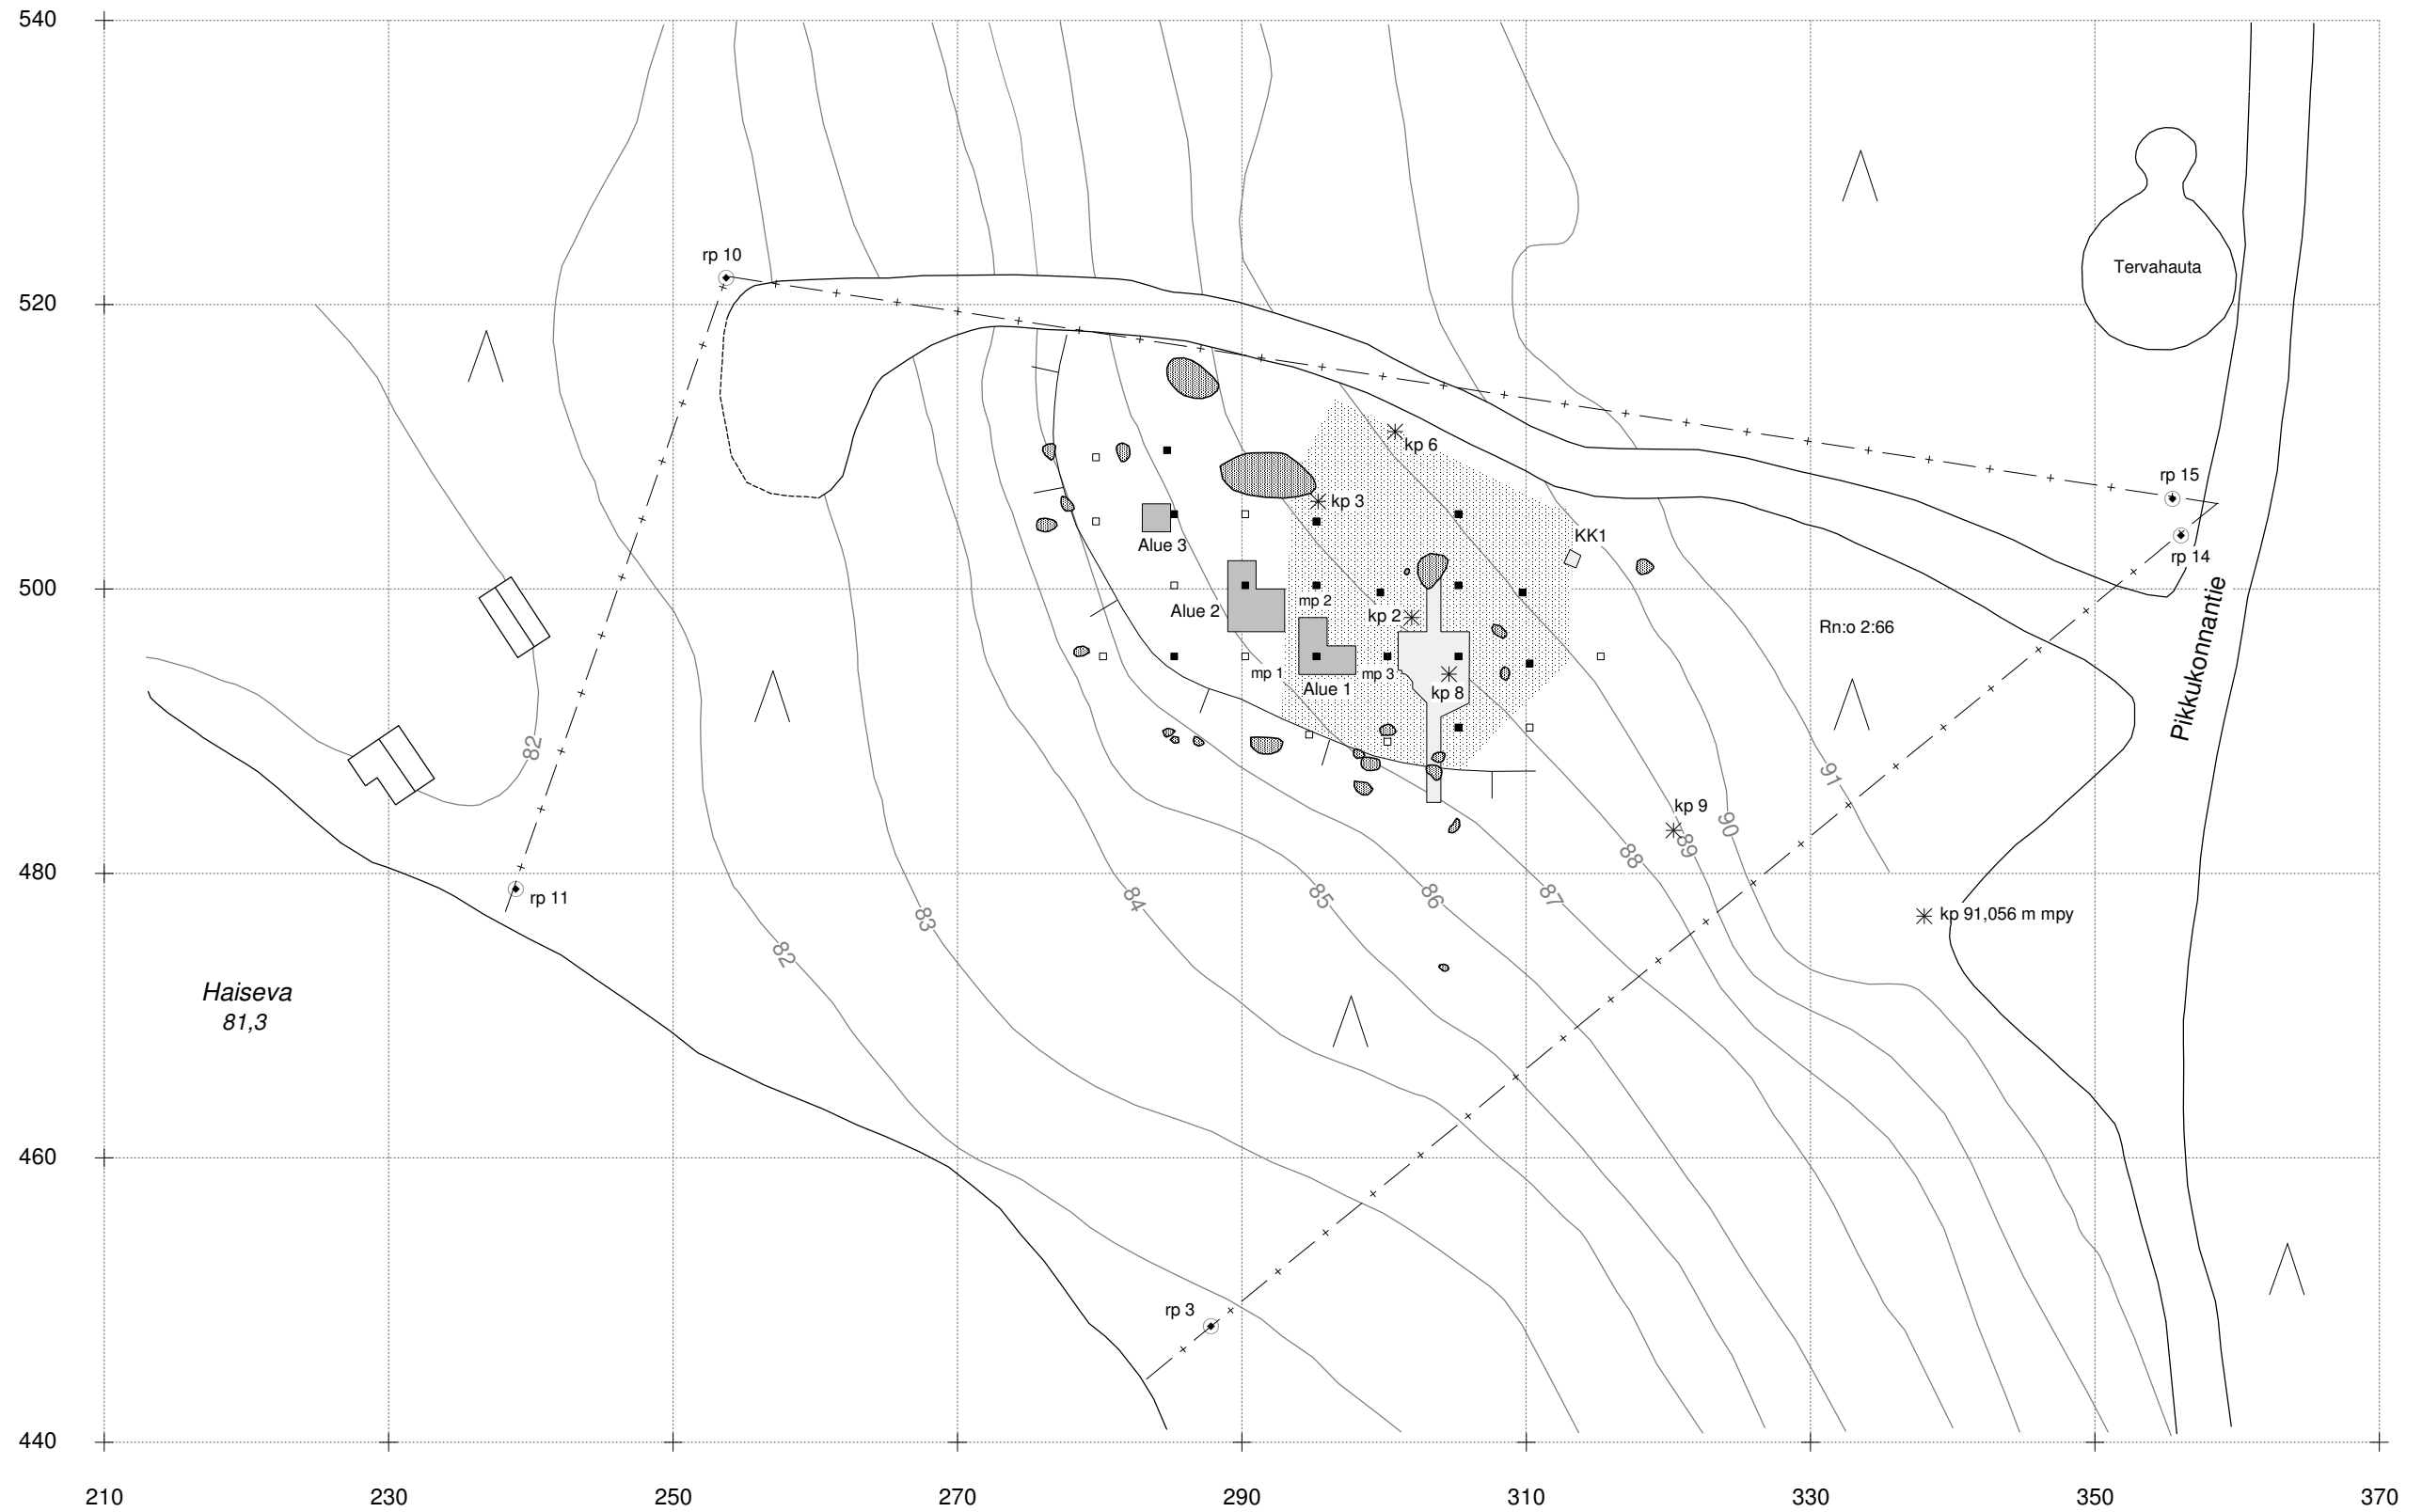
540

520

500

480

460

440

rp 10

Tervahauta

kp 6

kp 3

rp 15

rp 14

KK1

Alue 3

Alue 2

mp 2

kp 2

Rn:o 2:66

mp 1

mp 3

Alue 1

kp 8

Pikkukonnantie

82

91

kp 9

90

89

88

87

86

85

84

83

82

rp 11

kp 91,056 m mpy

Haiseva
81,3

rp 3

210

230

250

270

290

310

330

350

370